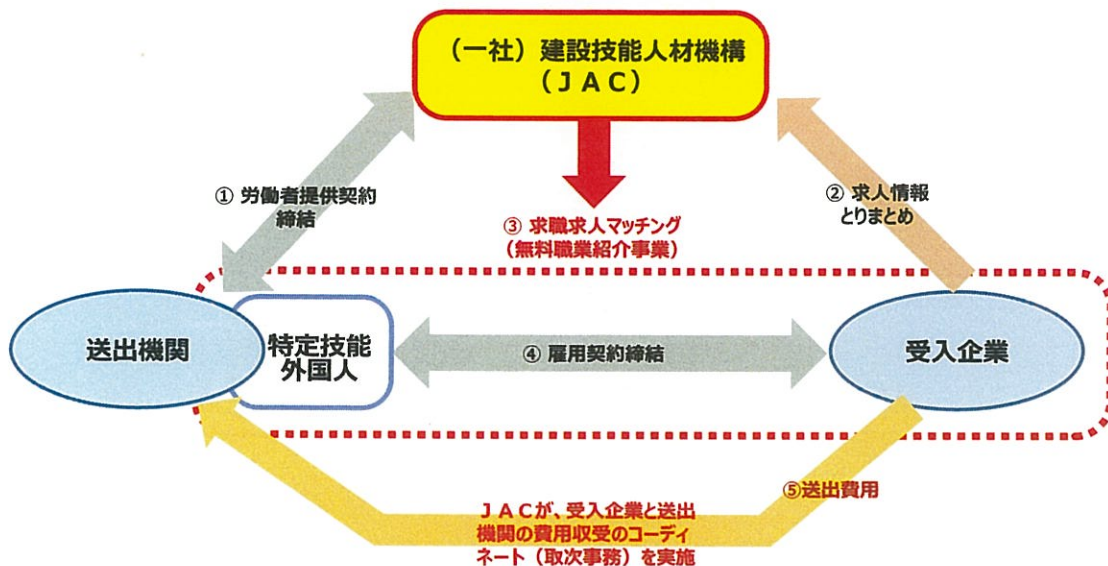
（一社）建設技能人材機構
（ＪＡＣ）

① 労働者提供契約締結

③ 求職求人マッチング
（無料職業紹介事業）

② 求人情報とりまとめ

送出機関

特定技能外国人

④ 雇用契約締結

受入企業

ＪＡＣが、受入企業と送出機関の費用収受のコーディネート（取次事務）を実施

⑤送出費用